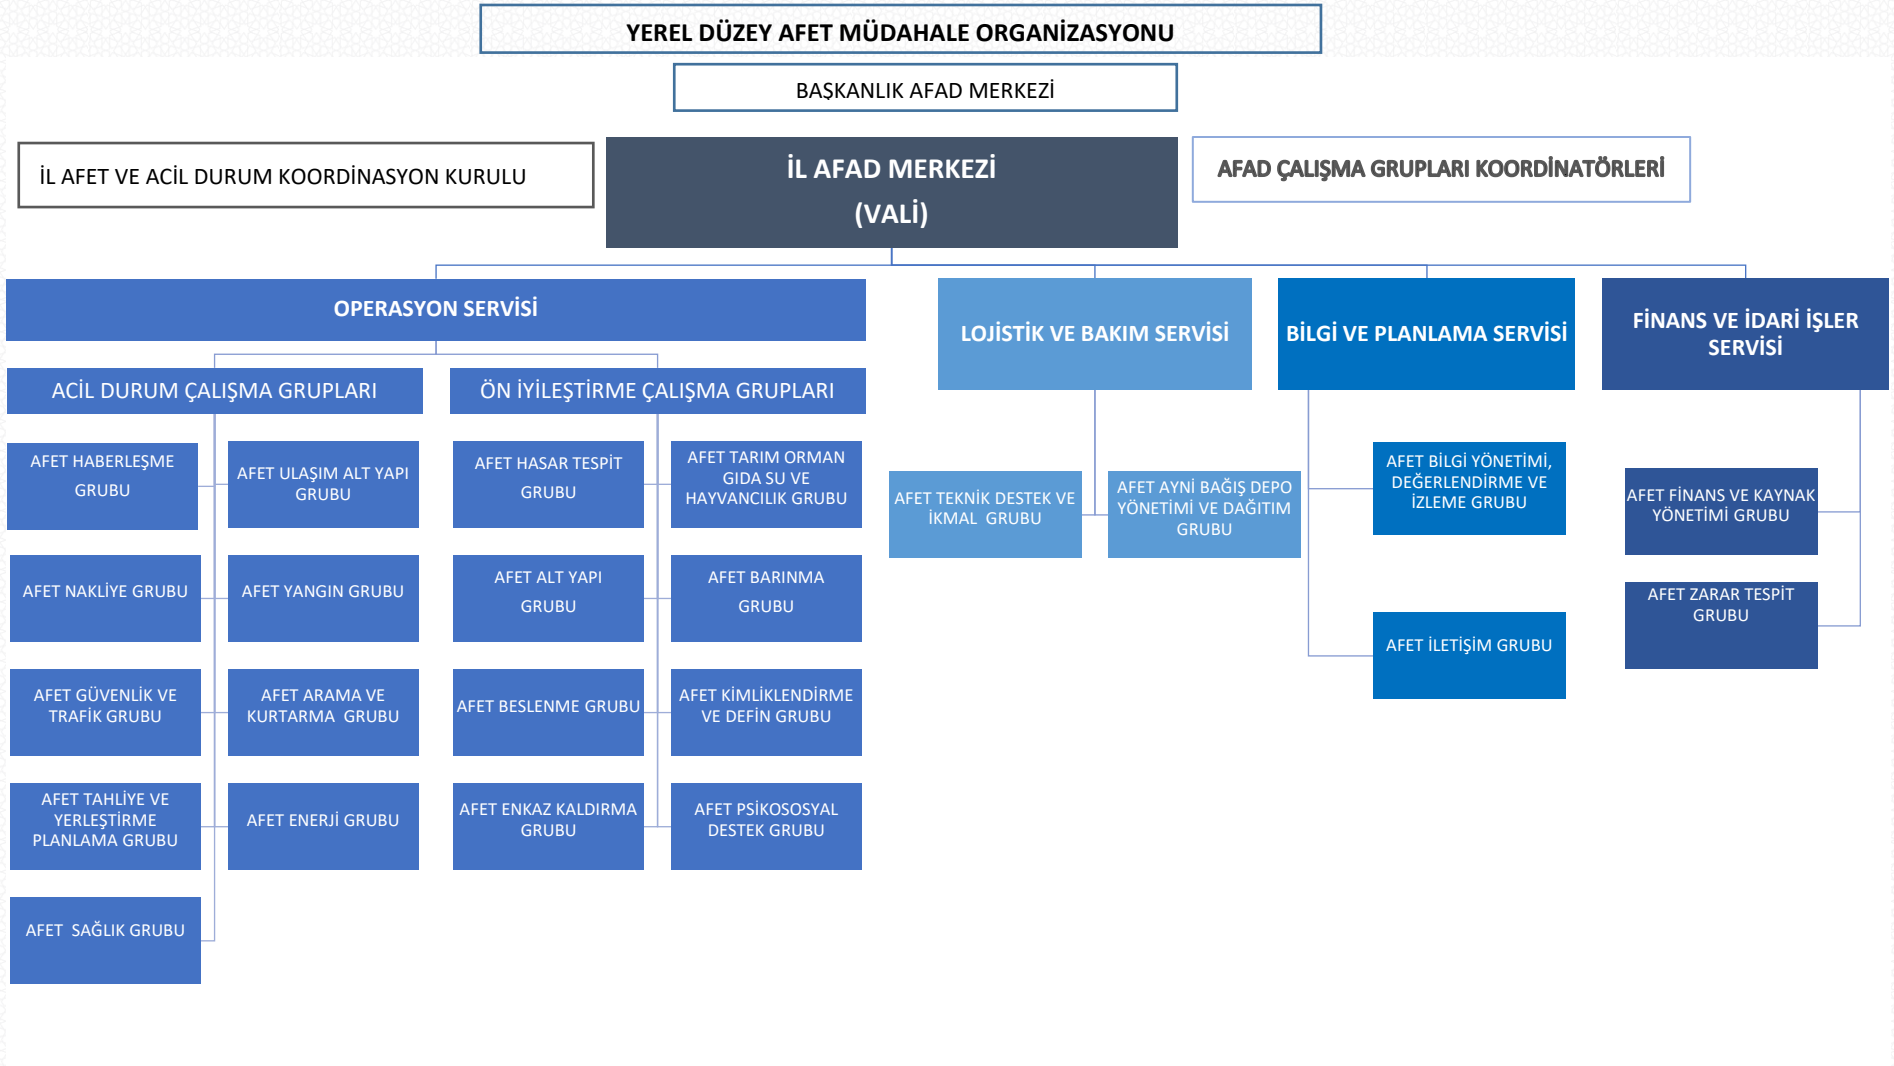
YEREL DÜZEY AFET MÜDAHALE ORGANİZASYONU

BAŞKANLIK AFAD MERKEZİ

İL AFET VE ACİL DURUM KOORDİNASYON KURULU

İL AFAD MERKEZİ
(VALİ)

AFAD ÇALIŞMA GRUPLARI KOORDİNATÖRLERİ

OPERASYON SERVİSİ

ACİL DURUM ÇALIŞMA GRUPLARI

ÖN İYİLEŞTİRME ÇALIŞMA GRUPLARI

AFET HABERLEŞME GRUBU

AFET ULAŞIM ALT YAPI GRUBU

AFET NAKLİYE GRUBU

AFET YANGIN GRUBU

AFET GÜVENLİK VE TRAFİK GRUBU

AFET ARAMA VE KURTARMA GRUBU

AFET TAHLİYE VE YERLEŞTİRME PLANLAMA GRUBU

AFET ENERJİ GRUBU

AFET SAĞLIK GRUBU

AFET HASAR TESPİT GRUBU

AFET TARIM ORMAN GIDA SU VE HAYVANCILIK GRUBU

AFET ALT YAPI GRUBU

AFET BARINMA GRUBU

AFET BESLENME GRUBU

AFET KİMLİKLENDİRME VE DEFİN GRUBU

AFET ENKAZ KALDIRMA GRUBU

AFET PSİKOSOSYAL DESTEK GRUBU

LOJİSTİK VE BAKIM SERVİSİ

AFET TEKNİK DESTEK VE İKMAL GRUBU

AFET AYNİ BAĞIŞ DEPO YÖNETİMİ VE DAĞITIM GRUBU

BİLGİ VE PLANLAMA SERVİSİ

AFET BİLGİ YÖNETİMİ, DEĞERLENDİRME VE İZLEME GRUBU

AFET İLETİŞİM GRUBU

FİNANS VE İDARİ İŞLER SERVİSİ

AFET FİNANS VE KAYNAK YÖNETİMİ GRUBU

AFET ZARAR TESPİT GRUBU